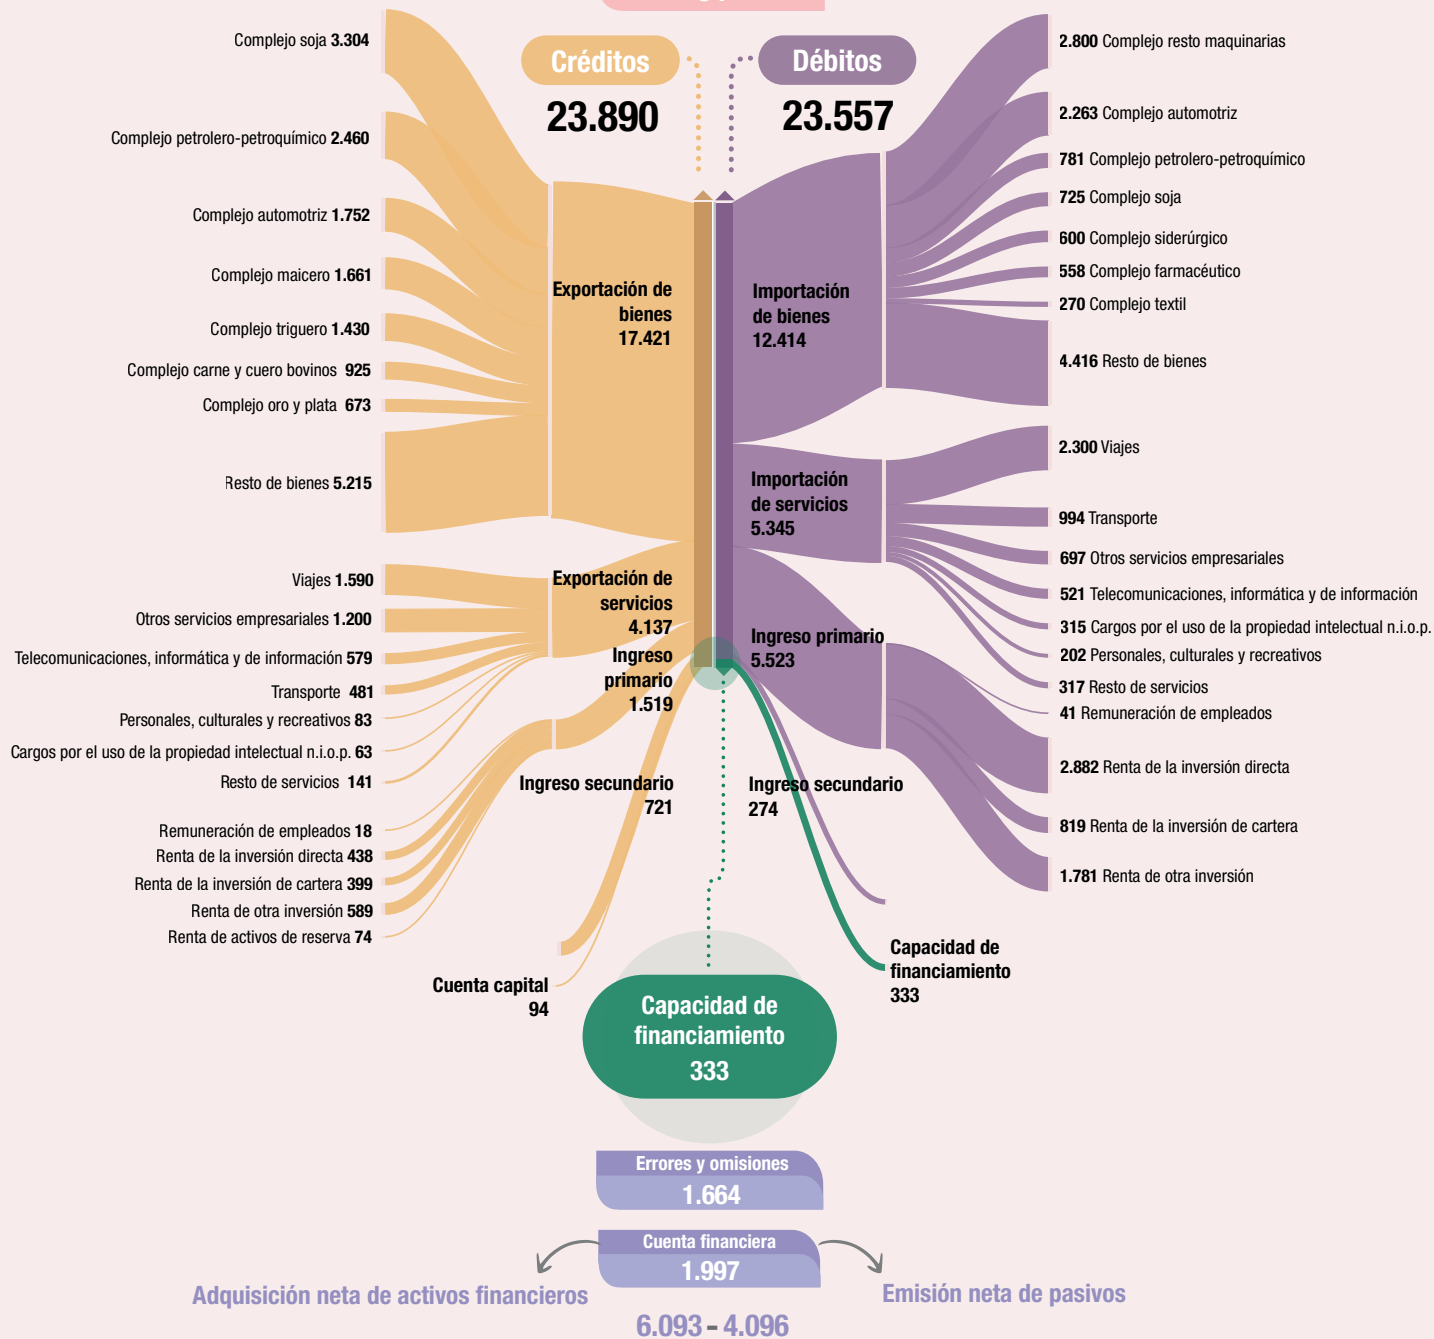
Créditos
23.890

Débitos
23.557

Complejo soja 3.304
Complejo petrolero-petroquímico 2.460
Complejo automotriz 1.752
Complejo maicero 1.661
Complejo triguero 1.430
Complejo carne y cuero bovinos 925
Complejo oro y plata 673
Resto de bienes 5.215

Viajes 1.590
Otros servicios empresariales 1.200
Telecomunicaciones, informática y de información 579
Transporte 481
Personales, culturales y recreativos 83
Cargos por el uso de la propiedad intelectual n.i.o.p. 63
Resto de servicios 141

Remuneración de empleados 18
Renta de la inversión directa 438
Renta de la inversión de cartera 399
Renta de otra inversión 589
Renta de activos de reserva 74

Exportación de bienes 17.421

Exportación de servicios 4.137

Ingreso primario 1.519

Ingreso secundario 721

Cuenta capital 94

Importación de bienes 12.414

Importación de servicios 5.345

Ingreso primario 5.523

Ingreso secundario 274

Capacidad de financiamiento 333

2.800 Complejo resto maquinarias
2.263 Complejo automotriz
781 Complejo petrolero-petroquímico
725 Complejo soja
600 Complejo siderúrgico
558 Complejo farmacéutico
270 Complejo textil
4.416 Resto de bienes

2.300 Viajes
994 Transporte
697 Otros servicios empresariales
521 Telecomunicaciones, informática y de información
315 Cargos por el uso de la propiedad intelectual n.i.o.p.
202 Personales, culturales y recreativos
317 Resto de servicios
41 Remuneración de empleados
2.882 Renta de la inversión directa
819 Renta de la inversión de cartera
1.781 Renta de otra inversión

Capacidad de financiamiento 333

Errores y omisiones
1.664

Cuenta financiera
1.997

Adquisición neta de activos financieros

Emisión neta de pasivos

6.093 - 4.096